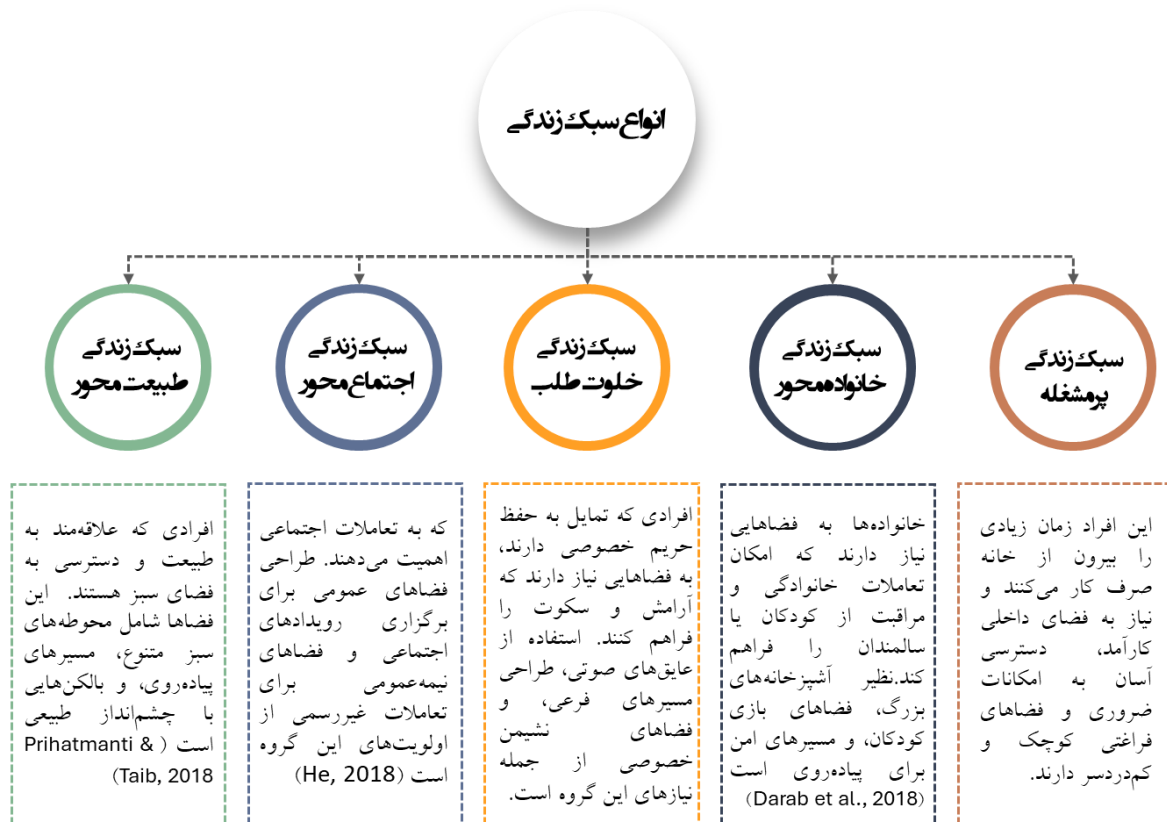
انواع سبک زندگی

سبک زندگی طبیعت محور

سبک زندگی اجتماع محور

سبک زندگی خلوت طلب

سبک زندگی خانواده محور

سبک زندگی پرمشغله

افرادی که علاقه‌مند به طبیعت و دسترسی به فضای سبز هستند. این فضاها شامل محوطه‌های سبز متنوع، مسیرهای پیاده‌روی، و بالکن‌هایی با چشم‌انداز طبیعی است ( Prihatmanti & Taib, 2018)

که به تعاملات اجتماعی اهمیت می‌دهند. طراحی فضاهای عمومی برای برگزاری رویدادهای اجتماعی و فضاهای نیمه‌عمومی برای تعاملات غیررسمی از اولویت‌های این گروه است (He, 2018)

افرادی که تمایل به حفظ حریم خصوصی دارند، به فضاهایی نیاز دارند که آرامش و سکوت را فراهم کنند. استفاده از عایق‌های صوتی، طراحی مسیرهای فرعی، و فضاهای نشیمن خصوصی از جمله نیازهای این گروه است.

خانواده‌ها به فضاهایی نیاز دارند که امکان تعاملات خانوادگی و مراقبت از کودکان یا سالمندان را فراهم کند.نظیر آشپزخانه‌های بزرگ، فضاهای بازی کودکان، و مسیرهای امن برای پیاده‌روی است (Darab et al., 2018)

این افراد زمان زیادی را بیرون از خانه صرف کار می‌کنند و نیاز به فضای داخلی کارآمد، دسترسی آسان به امکانات ضروری و فضاهای فراغتی کوچک و کم‌دردسر دارند.